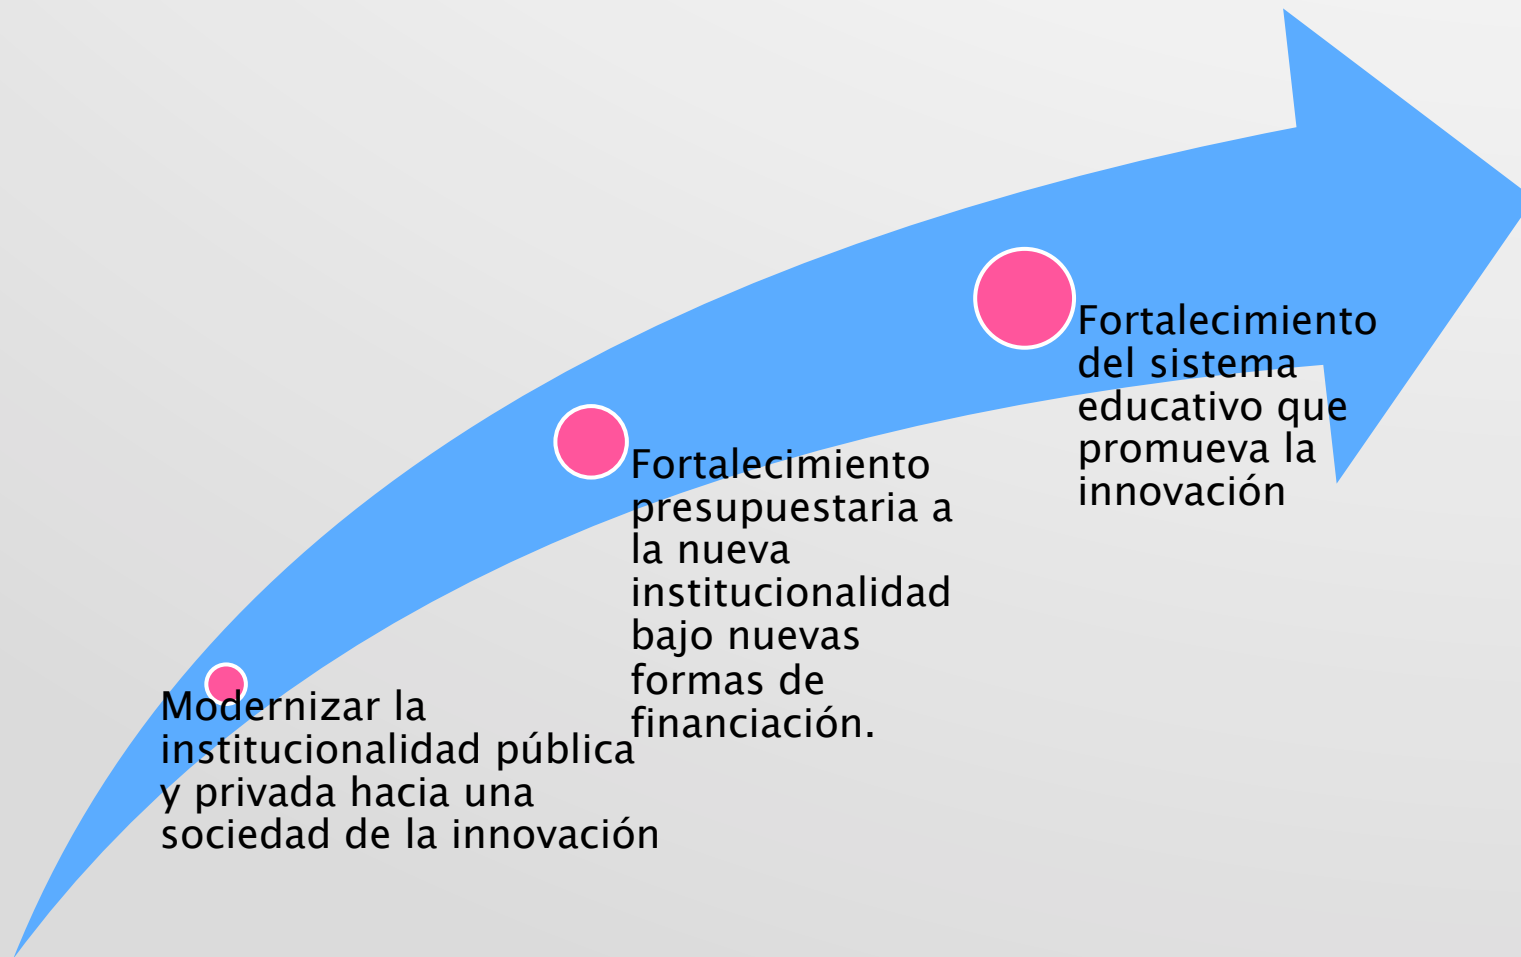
Modernizar la institucionalidad pública y privada hacia una sociedad de la innovación

Fortalecimiento presupuestaria a la nueva institucionalidad bajo nuevas formas de financiación.

Fortalecimiento del sistema educativo que promueva la innovación